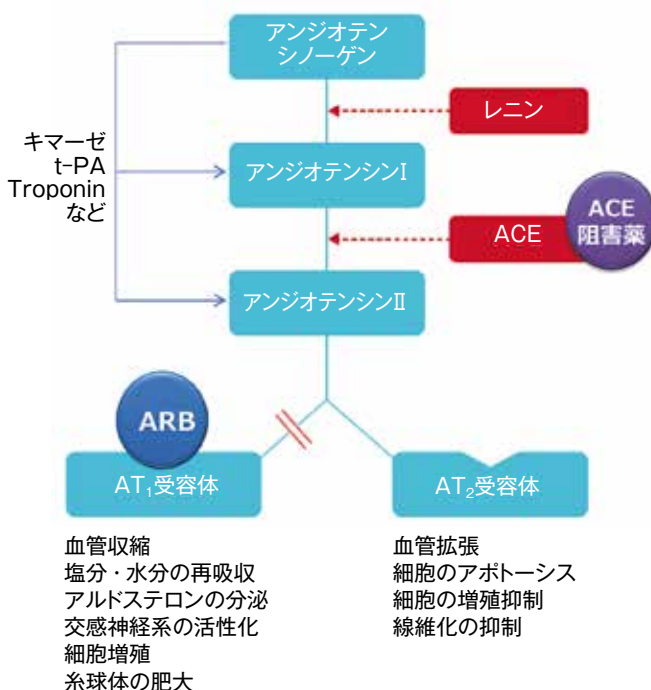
アンジオテンシノーゲン

レニン

キマーゼ
t-PA
Troponin
など

アンジオテンシンI

ACE

ACE 阻害薬

アンジオテンシンII

ARB

AT$_1$受容体

AT$_2$受容体

血管収縮
塩分・水分の再吸収
アルドステロンの分泌
交感神経系の活性化
細胞増殖
糸球体の肥大

血管拡張
細胞のアポトーシス
細胞の増殖抑制
線維化の抑制